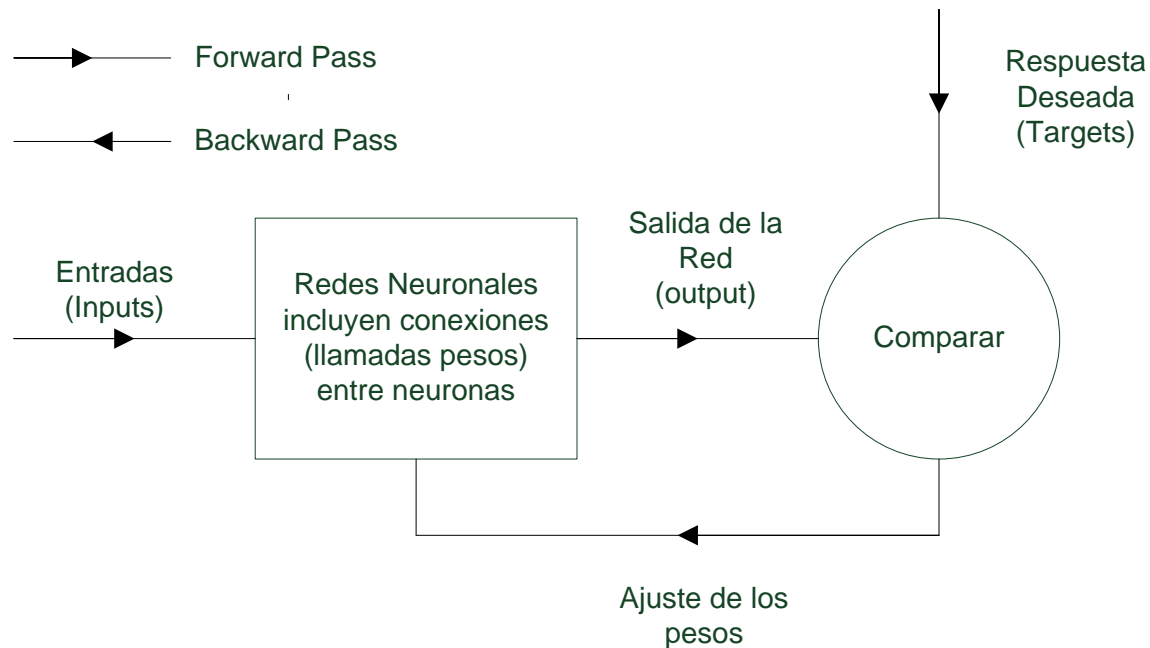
Forward Pass

Backward Pass

Respuesta Deseada (Targets)

Entradas (Inputs)

Redes Neuronales incluyen conexiones (llamadas pesos) entre neuronas

Salida de la Red (output)

Comparar

Ajuste de los pesos